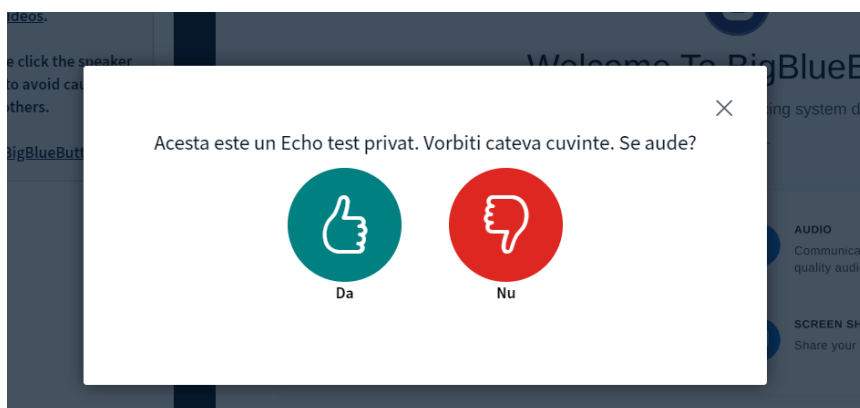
ideos.

e click the speaker
to avoid ca
thers.

BigBlueButt

Welcome To BigBlueB
ing system d

Acesta este un Echo test privat. Vorbiti cateva cuvinte. Se aude?

Da

Nu

AUDIO
Communica
quality audi

SCREEN SH
Share your